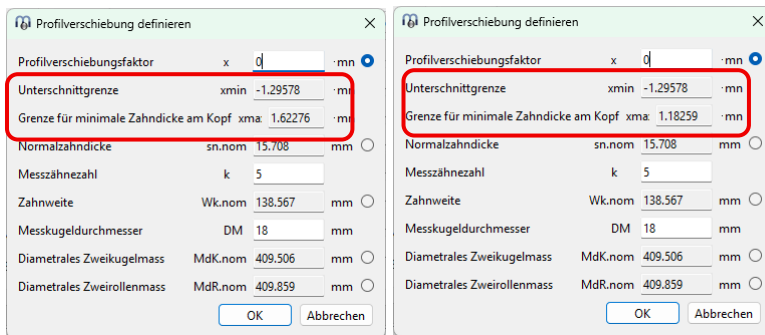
Profilverschiebung definieren

| | | | | |
|---|---|---|---|---|
| Profilverschiebungsfaktor | x | 0 | ·mn | |
| Unterschnittgrenze | xmin | -1.29578 | ·mi | |
| Grenze für minimale Zahndicke am Kopf | xma: | 1.62276 | ·mi | |
| Normalzahndicke | sn.nom | 15.708 | mm | |
| Messzähnezahl | k | 5 | | |
| Zahnweite | Wk.nom | 138.567 | mm | |
| Messkugeldurchmesser | DM | 18 | mm | |
| Diametrales Zweikugelmass | MdK.nom | 409.506 | mm | |
| Diametrales Zweirollenmass | MdR.nom | 409.859 | mm | |

OK Abbrechen

Profilverschiebung definieren

| | | | | |
|---|---|---|---|---|
| Profilverschiebungsfaktor | x | 0 | ·mn | |
| Unterschnittgrenze | xmin | -1.29578 | ·mn | |
| Grenze für minimale Zahndicke am Kopf | xma: | 1.18259 | ·mn | |
| Normalzahndicke | sn.nom | 15.708 | mm | |
| Messzähnezahl | k | 5 | | |
| Zahnweite | Wk.nom | 138.567 | mm | |
| Messkugeldurchmesser | DM | 18 | mm | |
| Diametrales Zweikugelmass | MdK.nom | 409.506 | mm | |
| Diametrales Zweirollenmass | MdR.nom | 409.859 | mm | |

OK Abbrechen